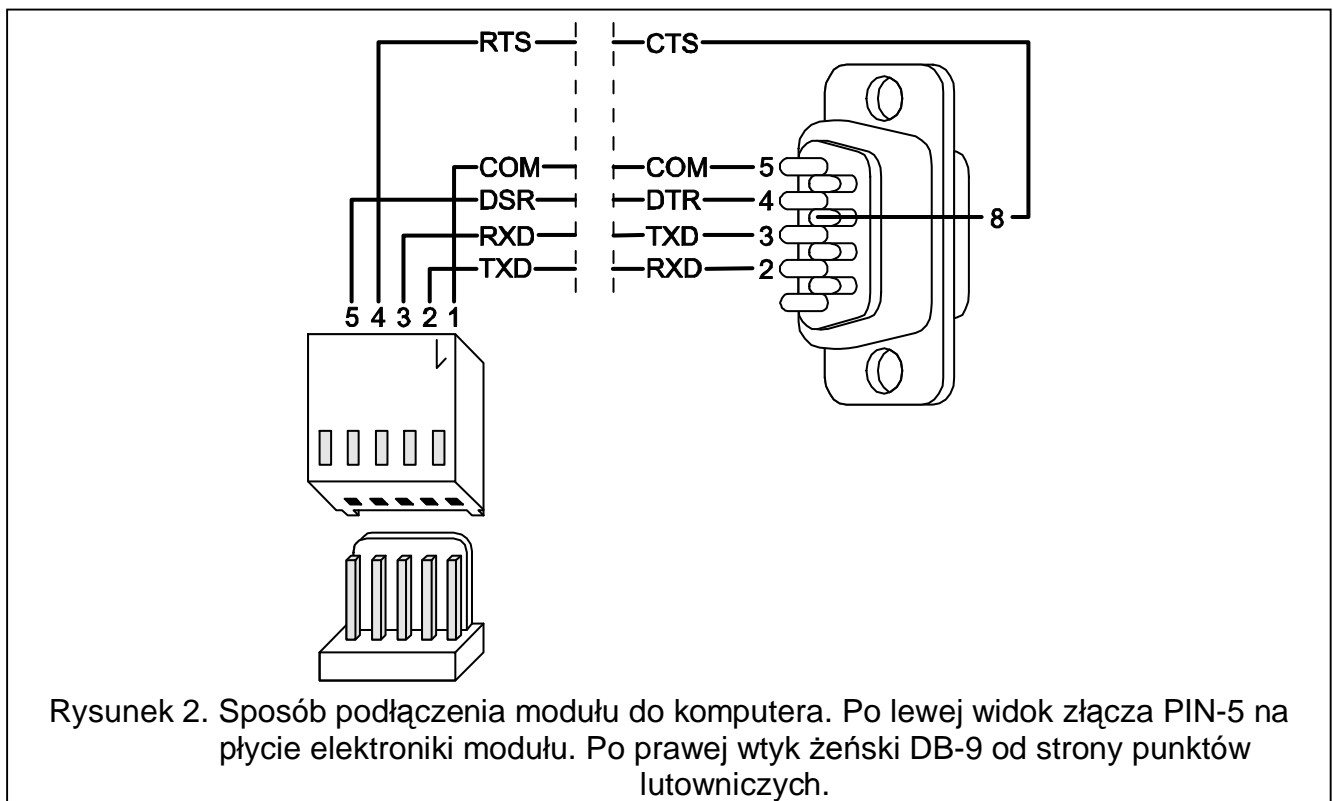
RTS
CTS
COM
DSR
RXD
TXD
COM
DTR
TXD
RXD
5
4
3
2
8
5 4 3 2 1

Rysunek 2. Sposób podłączenia modułu do komputera. Po lewej widok złącza PIN-5 na płycie elektroniki modułu. Po prawej wtyk żeński DB-9 od strony punktów lutowniczych.